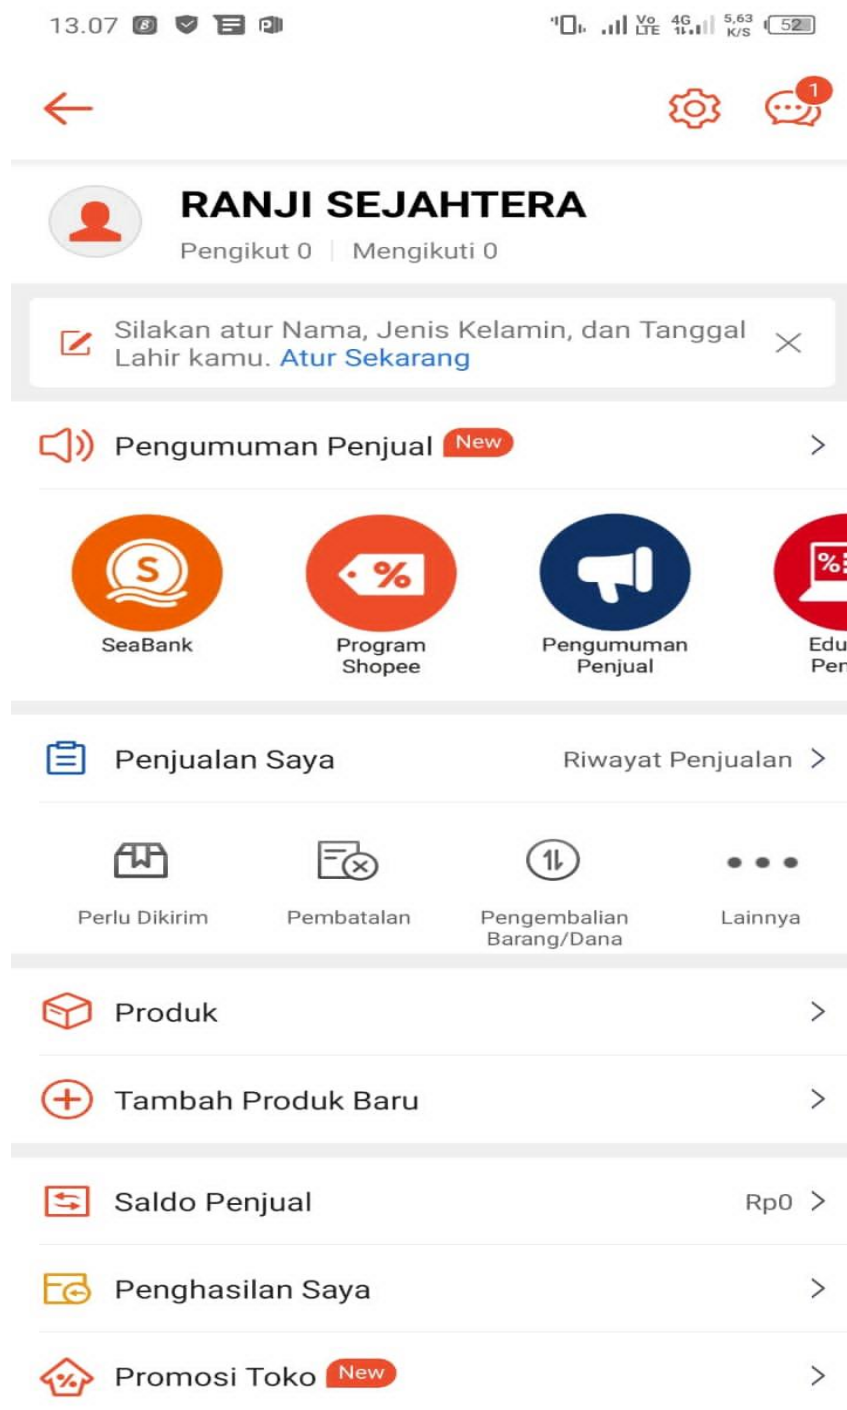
13.07

Vo LTE 4G 5,63 K/S 52

1

RANJI SEJAHTERA
Pengikut 0 | Mengikuti 0

Silakan atur Nama, Jenis Kelamin, dan Tanggal Lahir kamu. Atur Sekarang

Pengumuman Penjual New

SeaBank
Program Shopee
Pengumuman Penjual
Edu Pen

Penjualan Saya
Riwayat Penjualan

Perlu Dikirim
Pembatalan
Pengembalian Barang/Dana
Lainnya

Produk

Tambah Produk Baru

Saldo Penjual
Rp0

Penghasilan Saya

Promosi Toko New